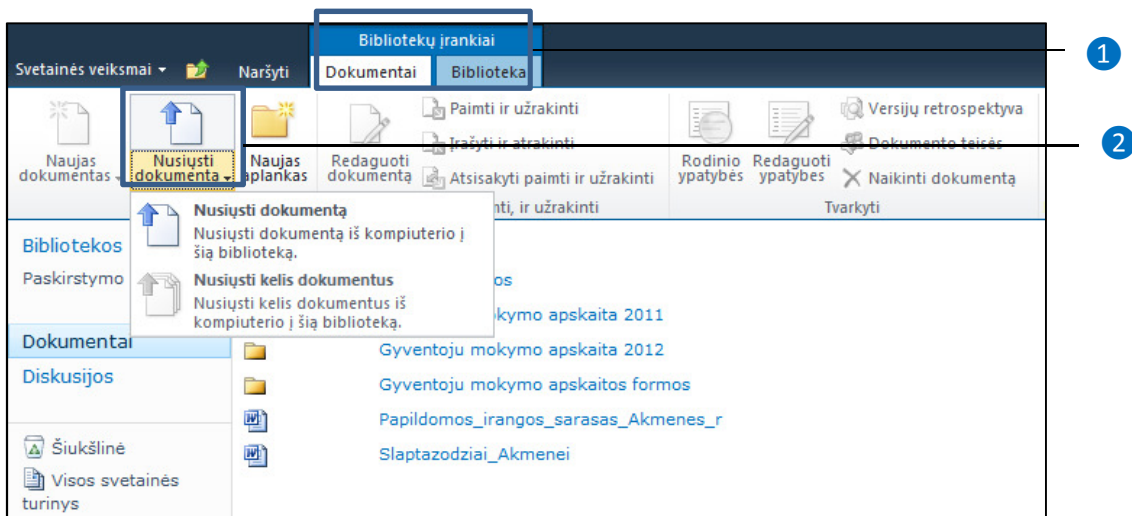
Bibliotekų įrankiai

1

Svetainės veiksmai ▾

Naršyti

Dokumentai

Biblioteka

Naujas dokumentas ▾

Nusiųsti dokumentą ▾

Naujas aplankas

Redaguoti dokumentą

Paimti ir užrakinti

Įrašyti ir atrakinti

Atsisakyti paimti ir užrakinti

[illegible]nti, ir užrakinti

Rodinio ypatybės

Redaguoti ypatybes

Versijų retrospektyva

Dokumento teisės

Naikinti dokumentą

Tvarkyti

2

Nusiųsti dokumentą
Nusiųsti dokumentą iš kompiuterio į šią biblioteką.

Nusiųsti kelis dokumentus
Nusiųsti kelis dokumentus iš kompiuterio į šią biblioteką.

Bibliotekos

Paskirstymo

Dokumentai

Diskusijos

Šiukšlinė

Visos svetainės turinys

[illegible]os

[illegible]okymo apskaita 2011

Gyventoju mokymo apskaita 2012

Gyventoju mokymo apskaitos formos

Papildomos_irangos_sarasas_Akmenes_r

Slaptazodziai_Akmenei